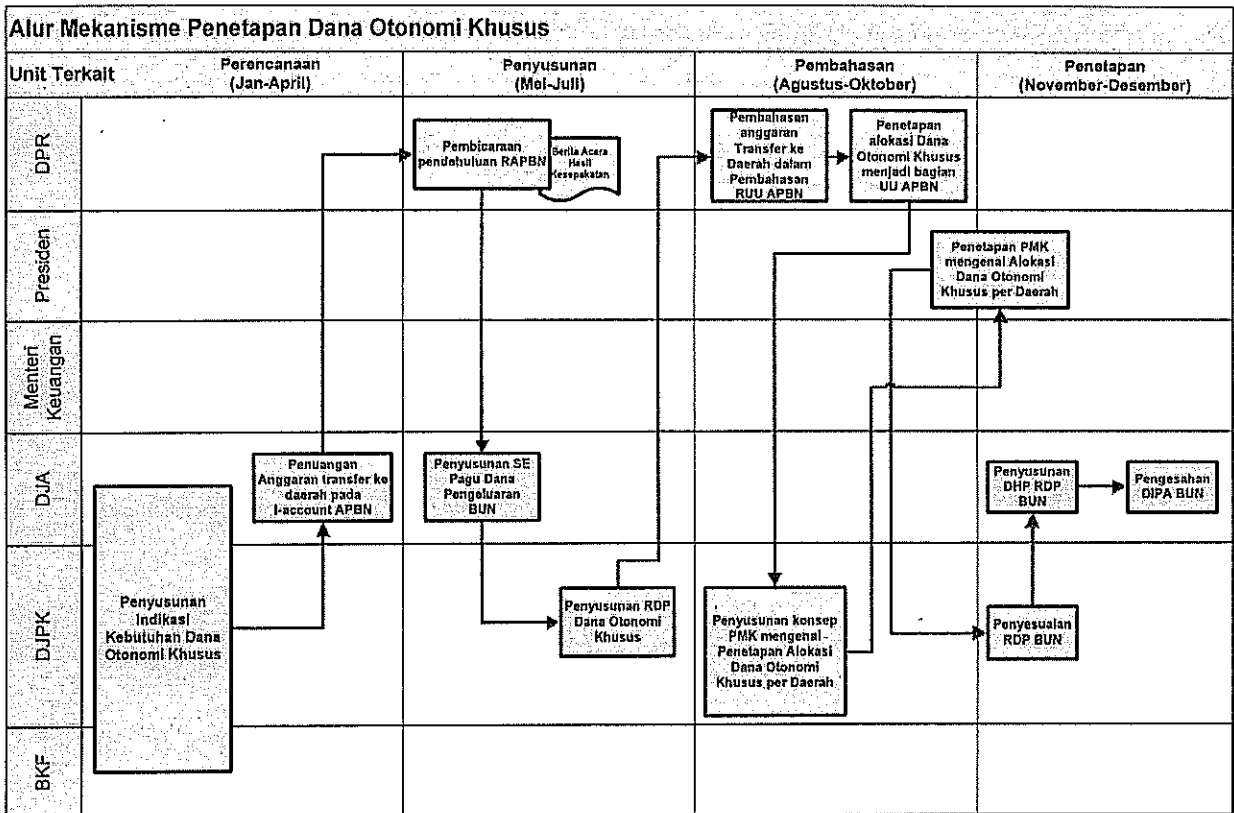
Alur Mekanisme Penetapan Dana Otonomi Khusus

Unit Terkait

Perencanaan (Jan-April)

Penyusunan (Mei-Juli)

Pembahasan (Agustus-Oktober)

Penetapan (November-Desember)

DPR

Presiden

Menteri Keuangan

DJA

DJPK

BKF

Pembicaraan pendahuluan RAPBN

Berita Acara Hasil Kesepakatan

Pembahasan anggaran Transfer ke Daerah dalam Pembahasan RUU APBN

Penetapan alokasi Dana Otonomi Khusus menjadi bagian UU APBN

Penetapan PMK mengenai Alokasi Dana Otonomi Khusus per Daerah

Penuangan Anggaran transfer ke daerah pada I-account APBN

Penyusunan SE Pagu Dana Pengeluaran BUN

Penyusunan DHP RDP BUN

Pengesahan DIPA BUN

Penyusunan Indikasi Kebutuhan Dana Otonomi Khusus

Penyusunan RDP Dana Otonomi Khusus

Penyusunan konsep PMK mengenai Penetapan Alokasi Dana Otonomi Khusus per Daerah

Penyesuaian RDP BUN